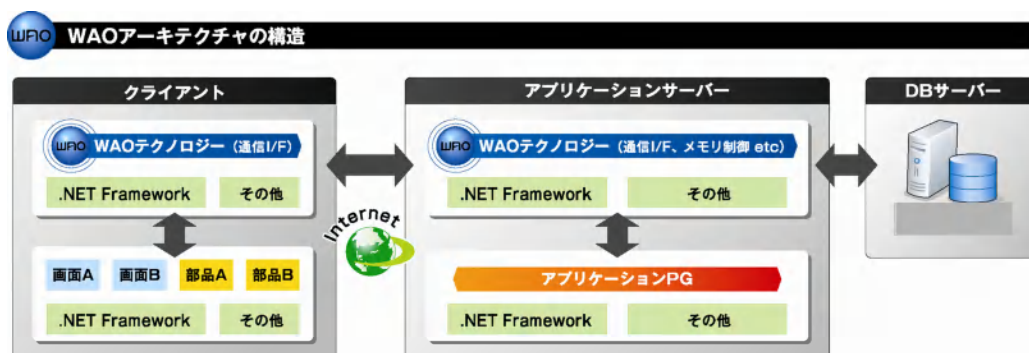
WAO WAOアーキテクチャの構造

クライアント

WAO WAOテクノロジー（通信I/F）

.NET Framework その他

画面A 画面B 部品A 部品B

.NET Framework その他

Internet

アプリケーションサーバー

WAO WAOテクノロジー（通信I/F、メモリ制御 etc）

.NET Framework その他

アプリケーションPG

.NET Framework その他

DBサーバー